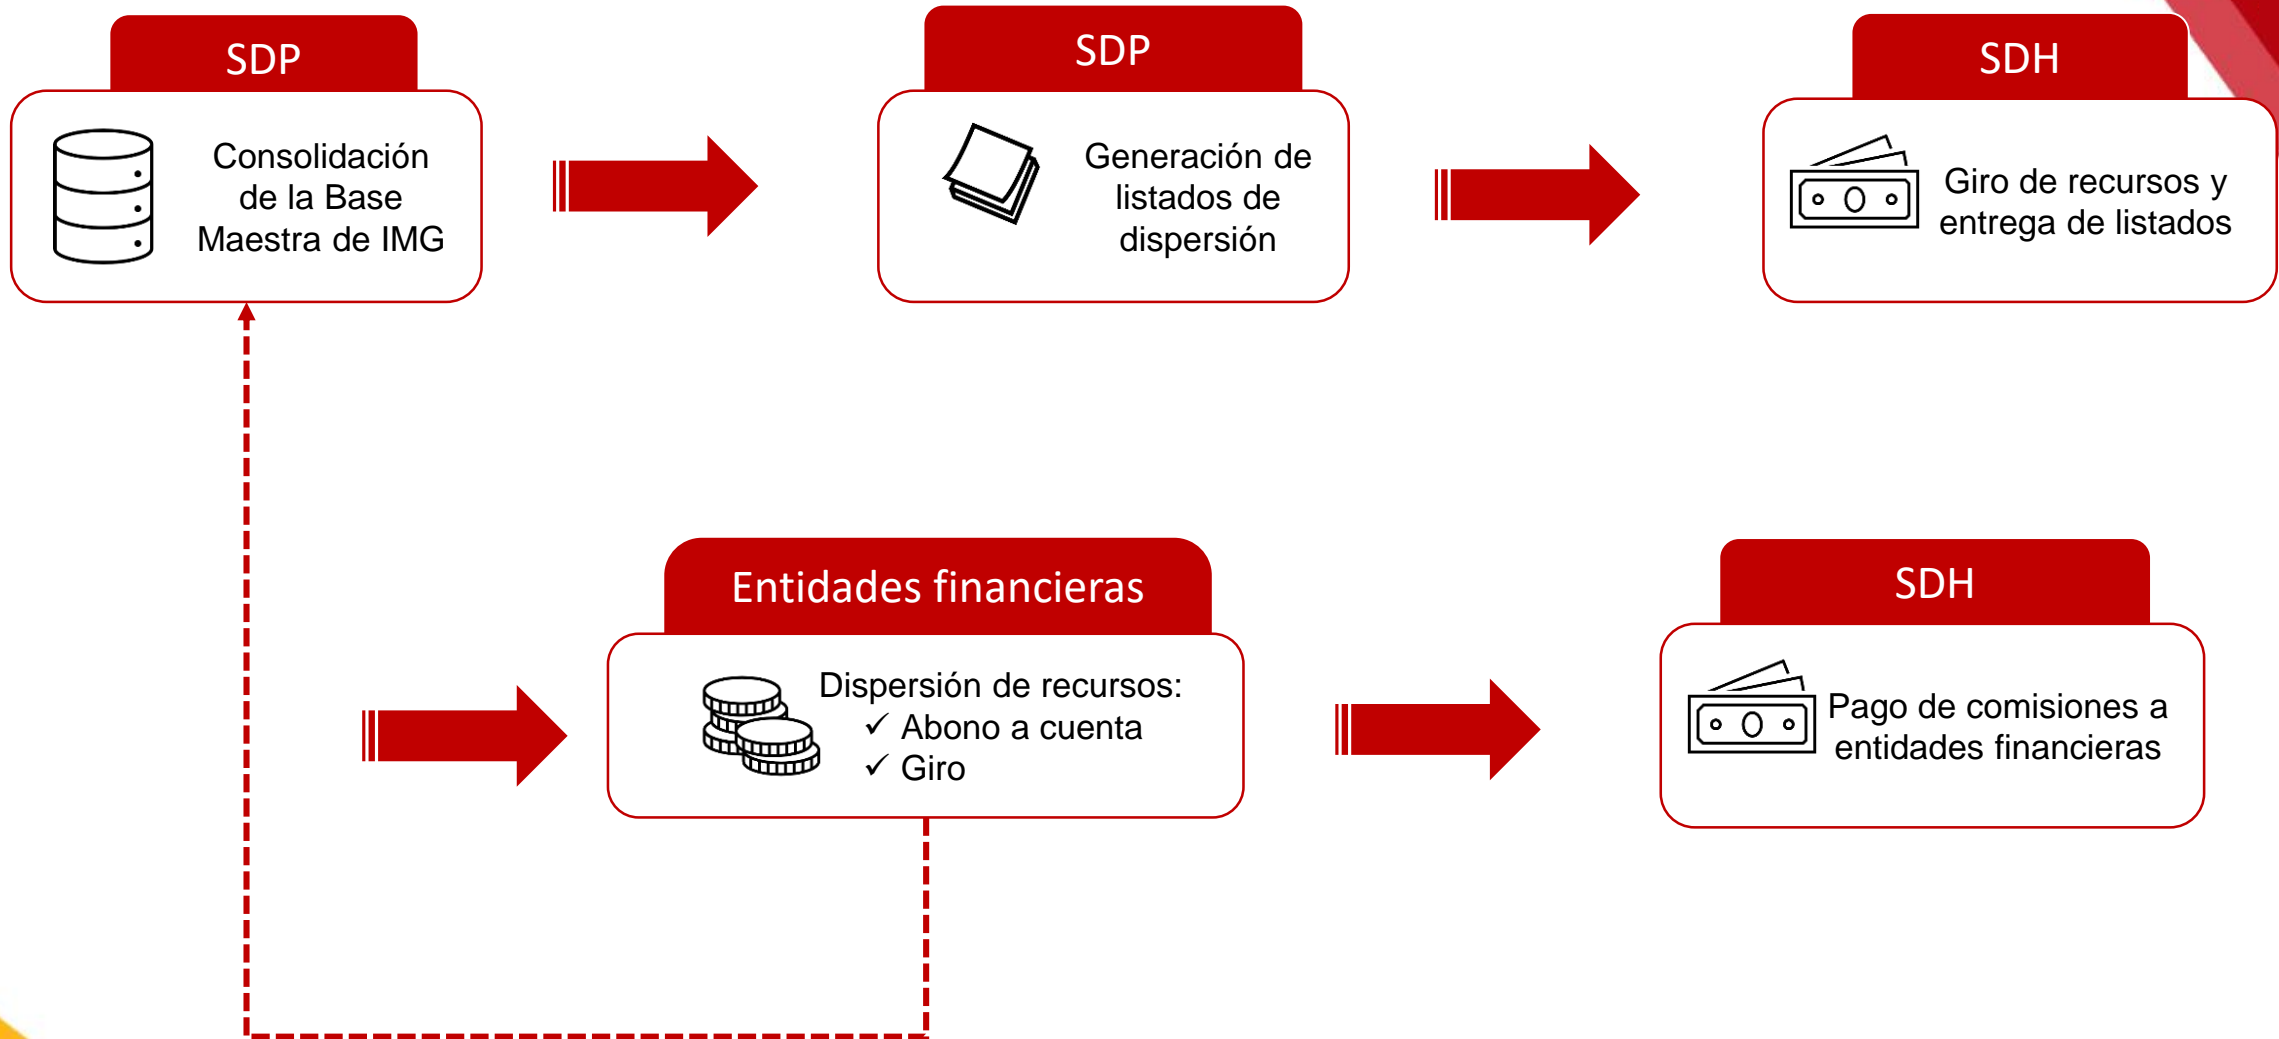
SDP

Consolidación de la Base Maestra de IMG

SDP

Generación de listados de dispersión

SDH

Giro de recursos y entrega de listados

Entidades financieras

Dispersión de recursos:
✓ Abono a cuenta
✓ Giro

SDH

Pago de comisiones a entidades financieras